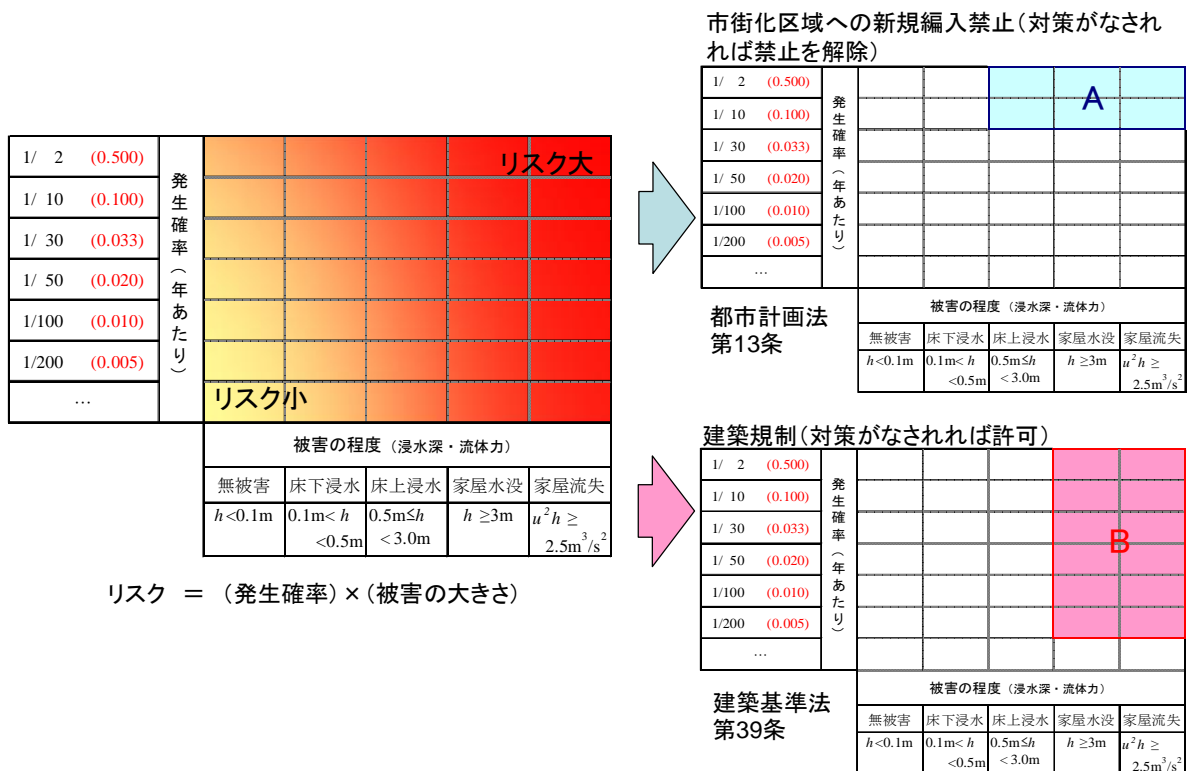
1/ 2 (0.500)
1/ 10 (0.100)
1/ 30 (0.033)
1/ 50 (0.020)
1/100 (0.010)
1/200 (0.005)
…

発生確率（年あたり）

リスク大
リスク小

被害の程度（浸水深・流体力）

| 無被害 | 床下浸水 | 床上浸水 | 家屋水没 | 家屋流失 |
|---|---|---|---|---|
| $h$<0.1m | 0.1m< $h$ <0.5m | 0.5m≤$h$ < 3.0m | $h$ ≥3m | $u^2h$ ≥ 2.5m$^3$/s$^2$ |

リスク ＝ （発生確率）×（被害の大きさ）

市街化区域への新規編入禁止（対策がなされれば禁止を解除）

1/ 2 (0.500)
1/ 10 (0.100)
1/ 30 (0.033)
1/ 50 (0.020)
1/100 (0.010)
1/200 (0.005)
…

発生確率（年あたり）

A

被害の程度（浸水深・流体力）

| 無被害 | 床下浸水 | 床上浸水 | 家屋水没 | 家屋流失 |
|---|---|---|---|---|
| $h$<0.1m | 0.1m< $h$ <0.5m | 0.5m≤$h$ < 3.0m | $h$ ≥3m | $u^2h$ ≥ 2.5m$^3$/s$^2$ |

都市計画法
第13条

建築規制（対策がなされれば許可）

1/ 2 (0.500)
1/ 10 (0.100)
1/ 30 (0.033)
1/ 50 (0.020)
1/100 (0.010)
1/200 (0.005)
…

発生確率（年あたり）

B

被害の程度（浸水深・流体力）

| 無被害 | 床下浸水 | 床上浸水 | 家屋水没 | 家屋流失 |
|---|---|---|---|---|
| $h$<0.1m | 0.1m< $h$ <0.5m | 0.5m≤$h$ < 3.0m | $h$ ≥3m | $u^2h$ ≥ 2.5m$^3$/s$^2$ |

建築基準法
第39条